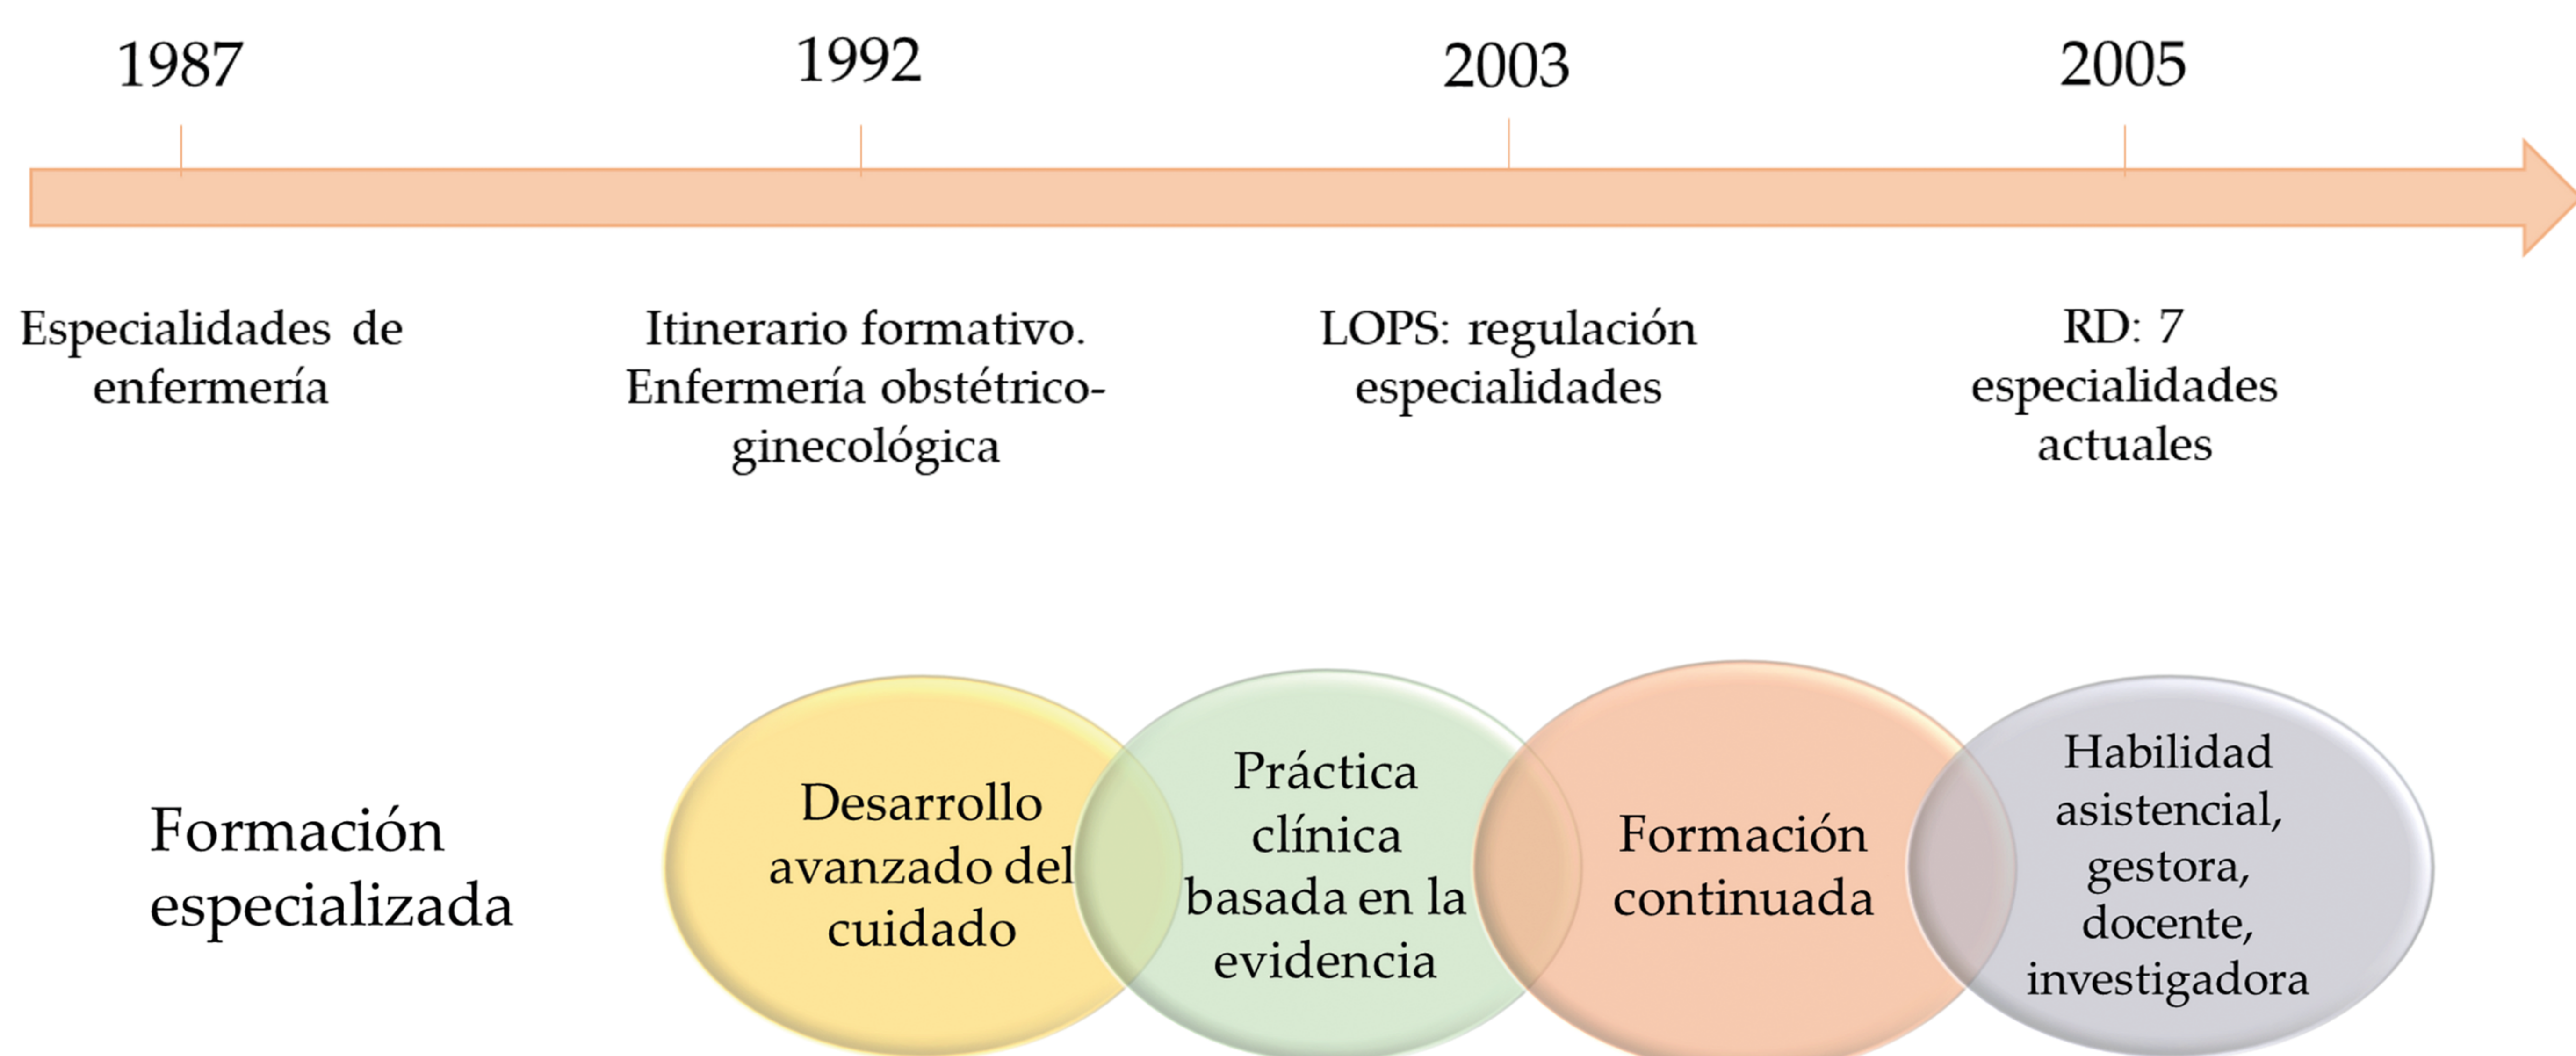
1987

1992

2003

2005

Especialidades de enfermería

Itinerario formativo. Enfermería obstétrico-ginecológica

LOPS: regulación especialidades

RD: 7 especialidades actuales

Formación especializada

Desarrollo avanzado del cuidado

Práctica clínica basada en la evidencia

Formación continuada

Habilidad asistencial, gestora, docente, investigadora